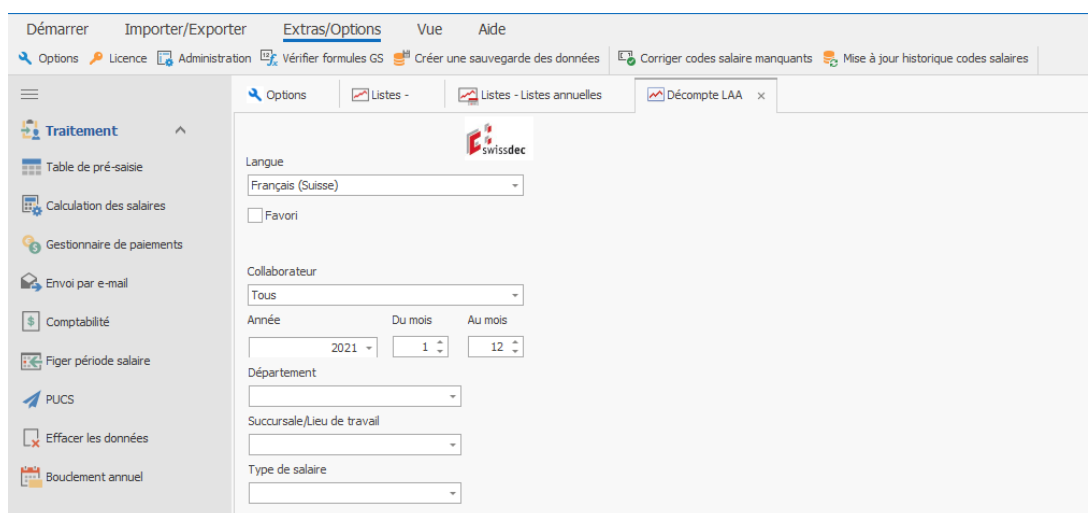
Démarrer Importer/Exporter Extras/Options Vue Aide

Options Licence Administration Vérifier formules GS Créer une sauvegarde des données Corriger codes salaire manquants Mise à jour historique codes salaires

Traitement

Table de pré-saisie

Calculation des salaires

Gestionnaire de paiements

Envoi par e-mail

Comptabilité

Figer période salaire

PUCS

Effacer les données

Bouclement annuel

Options Listes - Listes - Listes annuelles Décompte LAA ×

swissdec

Langue

Français (Suisse)

Favori

Collaborateur

Tous

Année Du mois Au mois

2021 1 12

Département

Succursale/Lieu de travail

Type de salaire